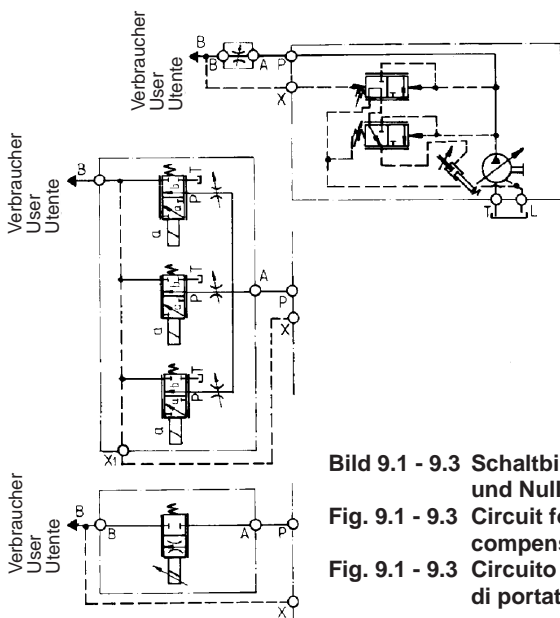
Verbraucher
User
Utente

B
B
A
P
X
T
L

Verbraucher
User
Utente

B
T
P
a
T
A
P
a
T
P
X
a
X1

Verbraucher
User
Utente

B
B
A
P
X1

Bild 9.1 - 9.3 Schaltbi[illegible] und Null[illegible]
Fig. 9.1 - 9.3 Circuit fo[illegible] compens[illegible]
Fig. 9.1 - 9.3 Circuito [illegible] di portat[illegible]